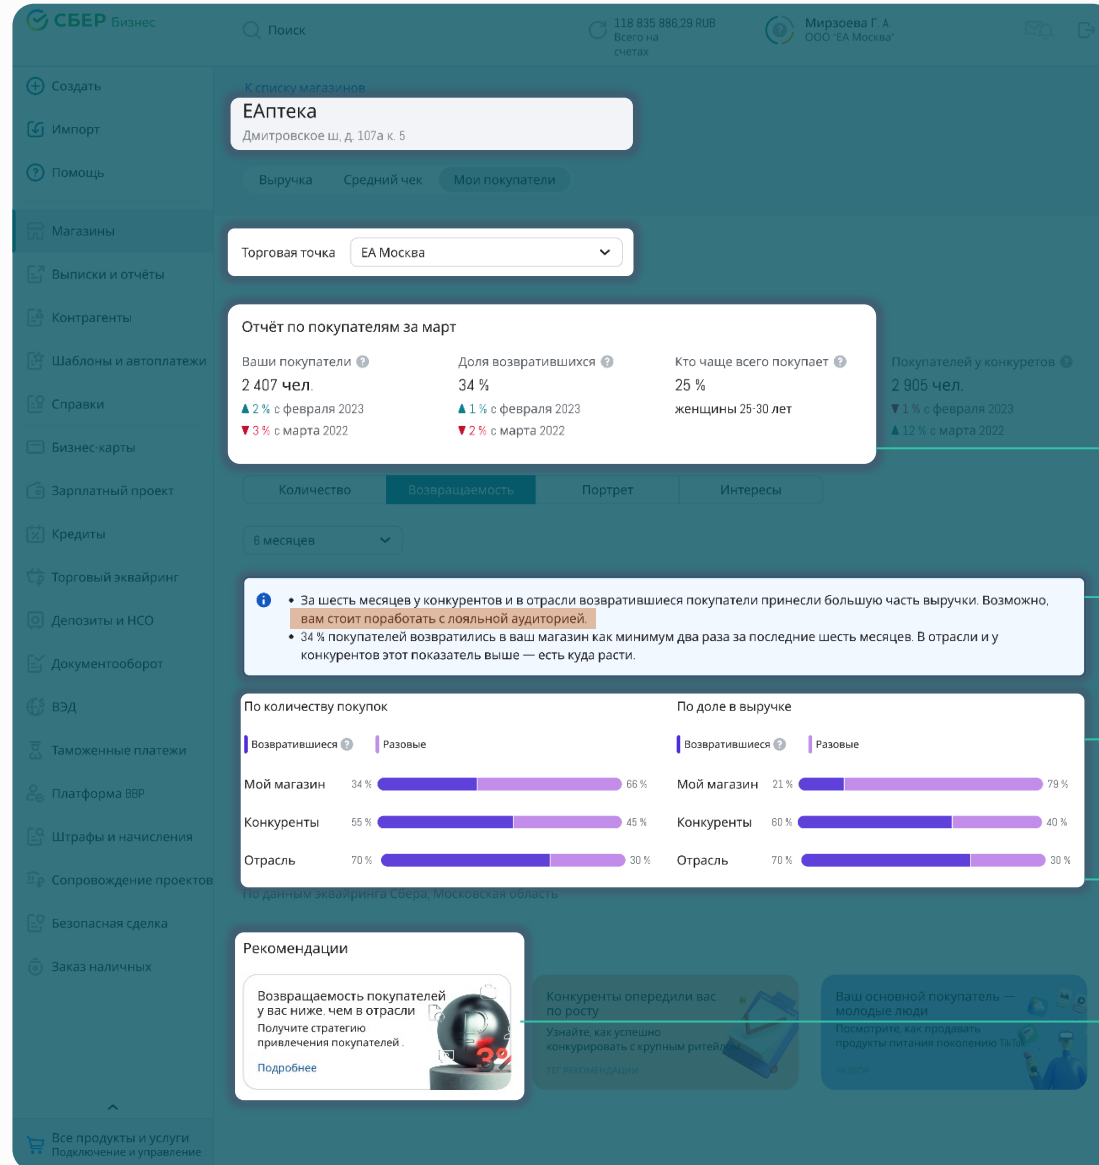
СБЕР Бизнес

Поиск

118 835 886,29 RUB
Всего на счетах

Мирзоева Г. А
ООО "ЕА Москва"

Создать
Импорт
Помощь
Магазины
Выписки и отчёты
Контрагенты
Шаблоны и автоплатежи
Справки
Бизнес-карты
Зарплатный проект
Кредиты
Торговый эквайринг
Депозиты и НСО
Документооборот
ВЭД
Таможенные платежи
Платформа ВВР
Штрафы и начисления
Сопровождение проектов
Безопасная сделка
Заказ наличных

Все продукты и услуги
Подключение и управление

К списку магазинов

ЕАптека
Дмитровское ш, д. 107а к. 5

Выручка | Средний чек | Мои покупатели

Торговая точка | ЕА Москва

Отчёт по покупателям за март

Ваши покупатели
2 407 чел.
▲2 % с февраля 2023
▼3 % с марта 2022

Доля возвратившихся
34 %
▲1 % с февраля 2023
▼2 % с марта 2022

Кто чаще всего покупает
25 %
женщины 25-30 лет

Покупателей у конкуретов
2 905 чел.
▼1 % с февраля 2023
▲12 % с марта 2022

Количество | Возвращаемость | Портрет | Интересы

6 месяцев

• За шесть месяцев у конкурентов и в отрасли вернувшиеся покупатели принесли большую часть выручки. Возможно, вам стоит поработать с лояльной аудиторией.
• 34 % покупателей возвратились в ваш магазин как минимум два раза за последние шесть месяцев. В отрасли и у конкурентов этот показатель выше — есть куда расти.

По количеству покупок
Возвратившиеся | Разовые
Мой магазин 34 % 66 %
Конкуренты 55 % 45 %
Отрасль 70 % 30 %

По доле в выручке
Возвратившиеся | Разовые
Мой магазин 21 % 79 %
Конкуренты 60 % 40 %
Отрасль 70 % 30 %

По данным эквайринга Сбера, Московская область

Рекомендации

Возвращаемость покупателей у вас ниже, чем в отрасли
Получите стратегию привлечения покупателей
Подробнее

Конкуренты опередили вас по росту
Узнайте, как успешно конкурировать с крупным ритейл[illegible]

Ваш основной покупатель — молодые люди
Посмотрите, как продавать продукты питания поколению TikTok